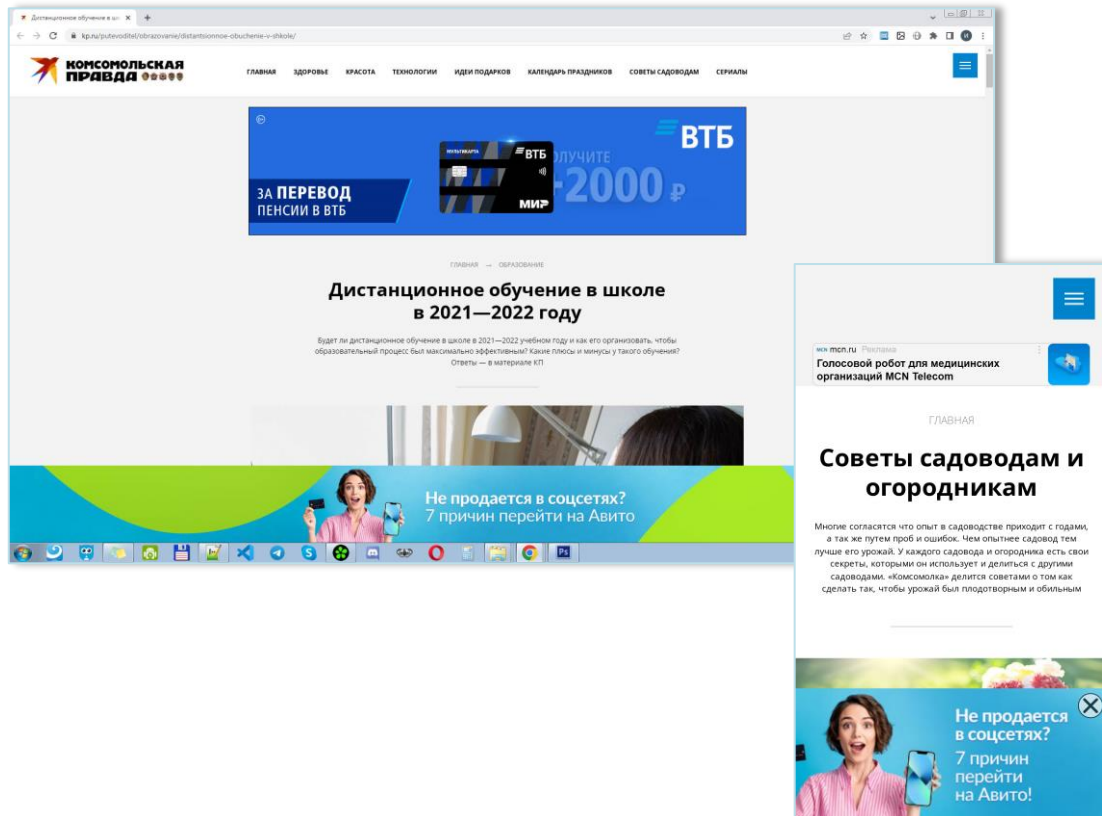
Дистанционное обучение в шк ×

kp.ru/putevoditel/obrazovanie/distantsionnoe-obuchenie-v-shkole/

КОМСОМОЛЬСКАЯ ПРАВДА

ГЛАВНАЯ ЗДОРОВЬЕ КРАСОТА ТЕХНОЛОГИИ ИДЕИ ПОДАРКОВ КАЛЕНДАРЬ ПРАЗДНИКОВ СОВЕТЫ САДОВОДАМ СЕРИАЛЫ

ВТБ

ЗА ПЕРЕВОД ПЕНСИИ В ВТБ

МУЛЬТИКАРТА ВТБ МИР

ПОЛУЧИТЕ 2000 ₽

ГЛАВНАЯ → ОБРАЗОВАНИЕ

Дистанционное обучение в школе в 2021—2022 году

Будет ли дистанционное обучение в школе в 2021—2022 учебном году и как его организовать, чтобы образовательный процесс был максимально эффективным? Какие плюсы и минусы у такого обучения? Ответы — в материале КП

Не продается в соцсетях? 7 причин перейти на Авито

mcn.ru Реклама
Голосовой робот для медицинских организаций MCN Telecom

ГЛАВНАЯ

Советы садоводам и огородникам

Многие согласятся что опыт в садоводстве приходит с годами, а так же путем проб и ошибок. Чем опытнее садовод тем лучше его урожай. У каждого садовода и огородника есть свои секреты, которыми он использует и делиться с другими садоводами. «Комсомолка» делится советами о том как сделать так, чтобы урожай был плодотворным и обильным

Не продается в соцсетях? 7 причин перейти на Авито!